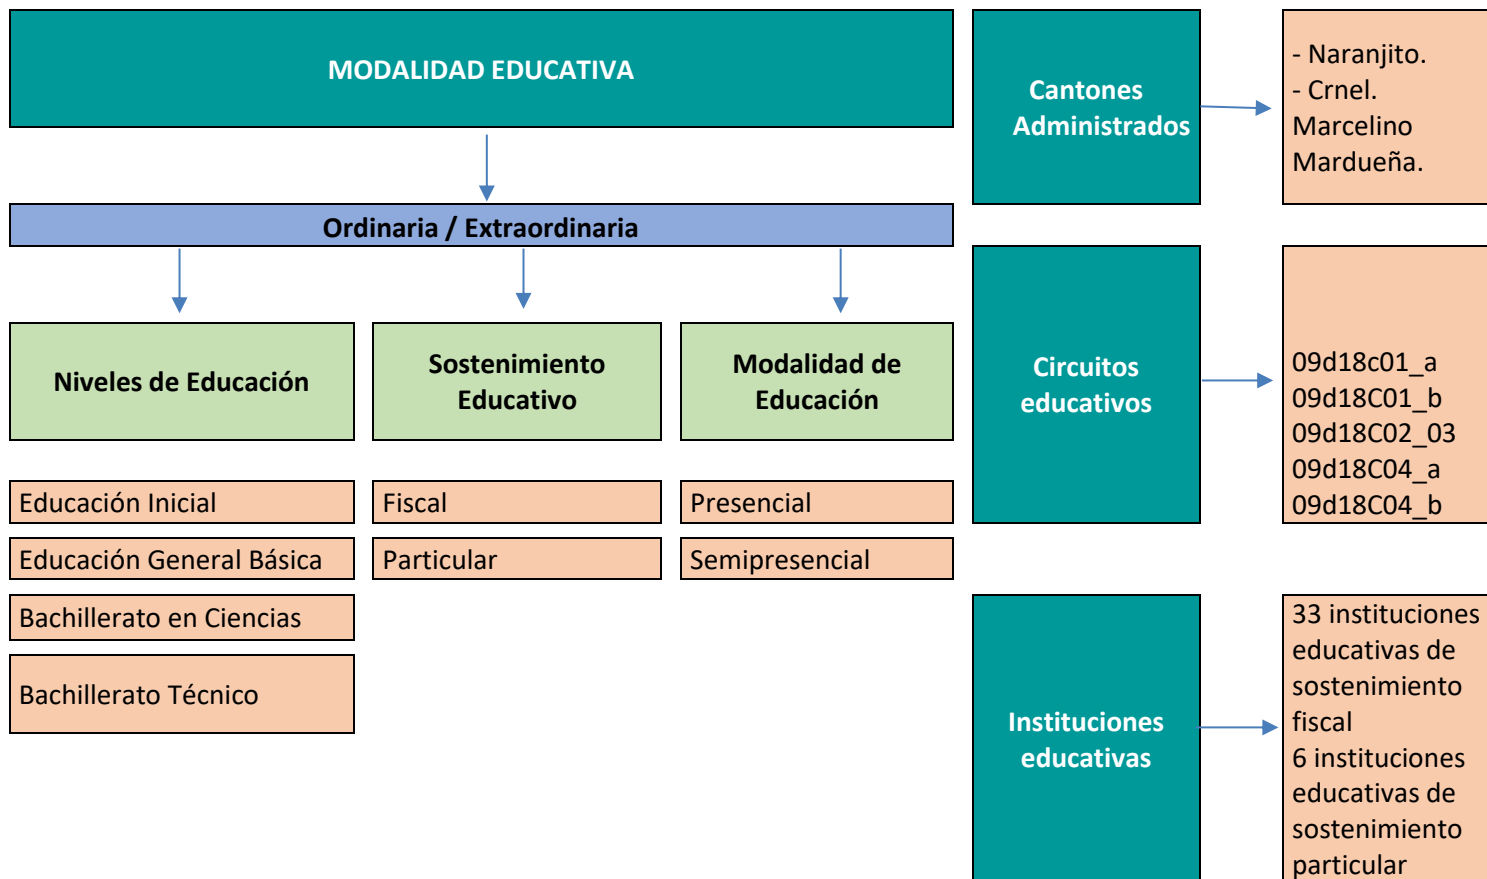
MODALIDAD EDUCATIVA

Ordinaria / Extraordinaria

Niveles de Educación

Sostenimiento Educativo

Modalidad de Educación

Educación Inicial

Educación General Básica

Bachillerato en Ciencias

Bachillerato Técnico

Fiscal

Particular

Presencial

Semipresencial

Cantones Administrados

- Naranjito.
- Crnel. Marcelino Mardueña.

Circuitos educativos

09d18c01_a
09d18C01_b
09d18C02_03
09d18C04_a
09d18C04_b

Instituciones educativas

33 instituciones educativas de sostenimiento fiscal
6 instituciones educativas de sostenimiento particular